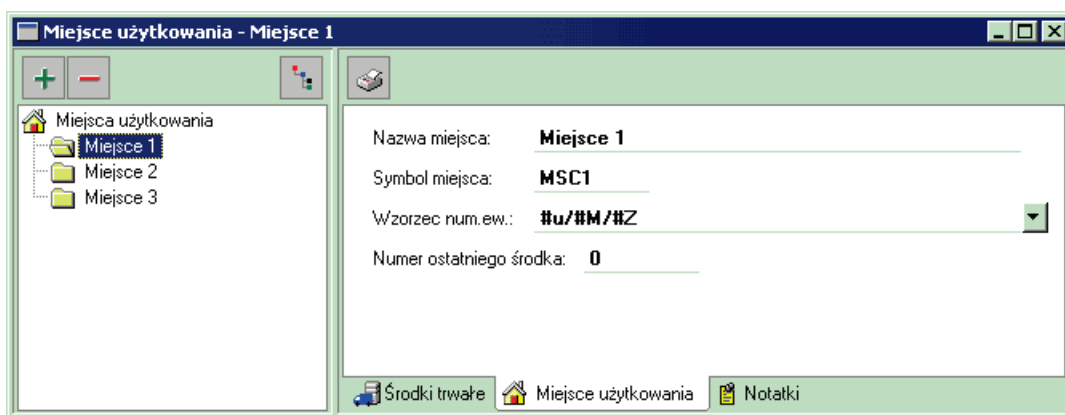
Miejsce użytkowania - Miejsce 1

Miejsca użytkowania
Miejsce 1
Miejsce 2
Miejsce 3

Nazwa miejsca: Miejsce 1
Symbol miejsca: MSC1
Wzorzec num.ew.: #u/#M/#Z
Numer ostatniego środka: 0

Środki trwałe | Miejsce użytkowania | Notatki